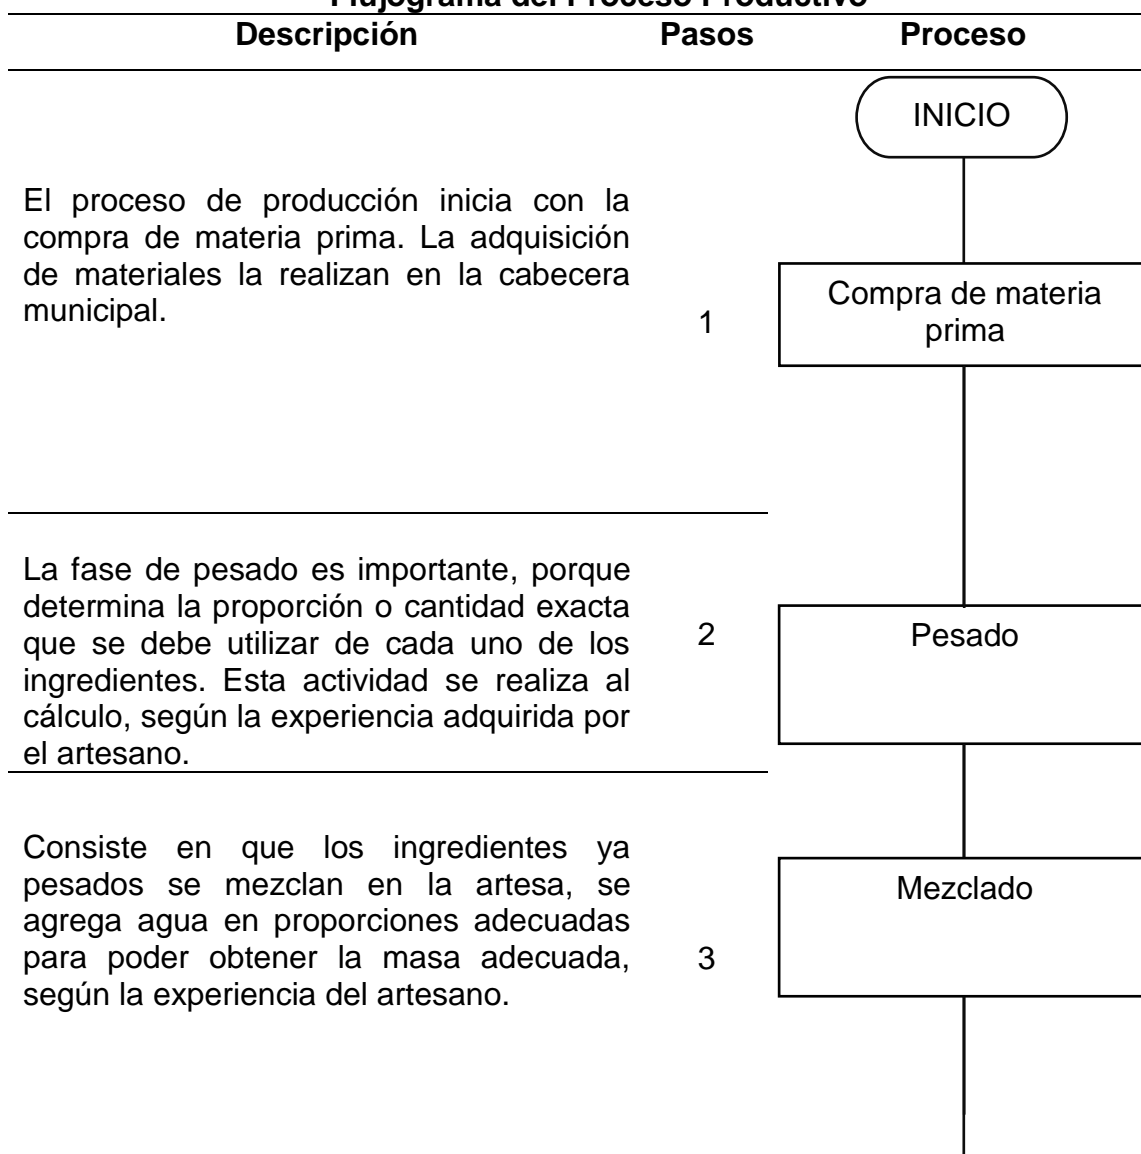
Flujograma del Proceso Productivo

| Descripción | Pasos | Proceso |
|---|---|---|
| | | INICIO |
| El proceso de producción inicia con la compra de materia prima. La adquisición de materiales la realizan en la cabecera municipal. | 1 | Compra de materia prima |
| La fase de pesado es importante, porque determina la proporción o cantidad exacta que se debe utilizar de cada uno de los ingredientes. Esta actividad se realiza al cálculo, según la experiencia adquirida por el artesano. | 2 | Pesado |
| Consiste en que los ingredientes ya pesados se mezclan en la artesa, se agrega agua en proporciones adecuadas para poder obtener la masa adecuada, según la experiencia del artesano. | 3 | Mezclado |